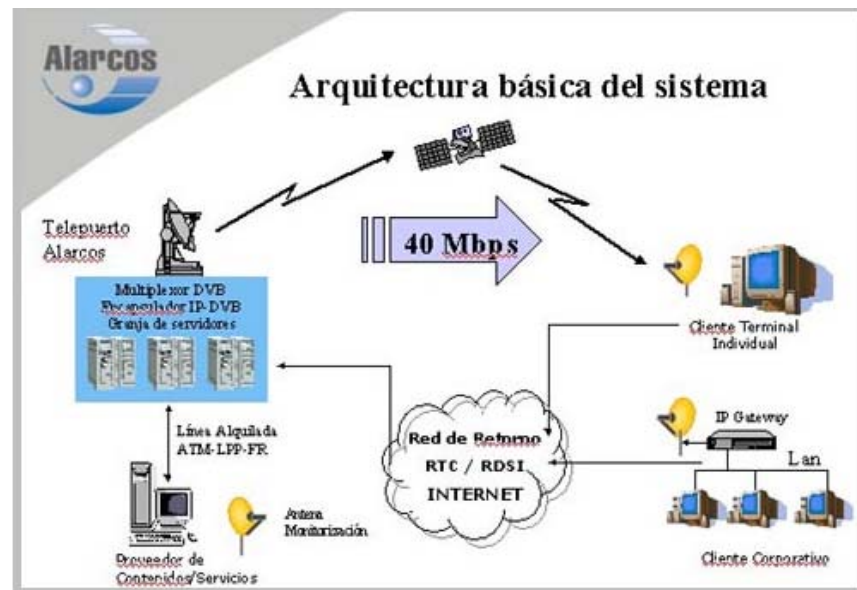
Alarcos

Arquitectura básica del sistema

Telepuerto Alarcos

40 Mbps

Multiplexor DVB
Encapsulador IP-DVB
Granja de servidores

Cliente Terminal Individual

Línea Alquilada ATM-LPP-FR

Red de Retorno
RTC / RDSI
INTERNET

IP Gateway

Lan

Antena Monitorización

Proveedor de Contenidos/Servicios

Cliente Corporativo